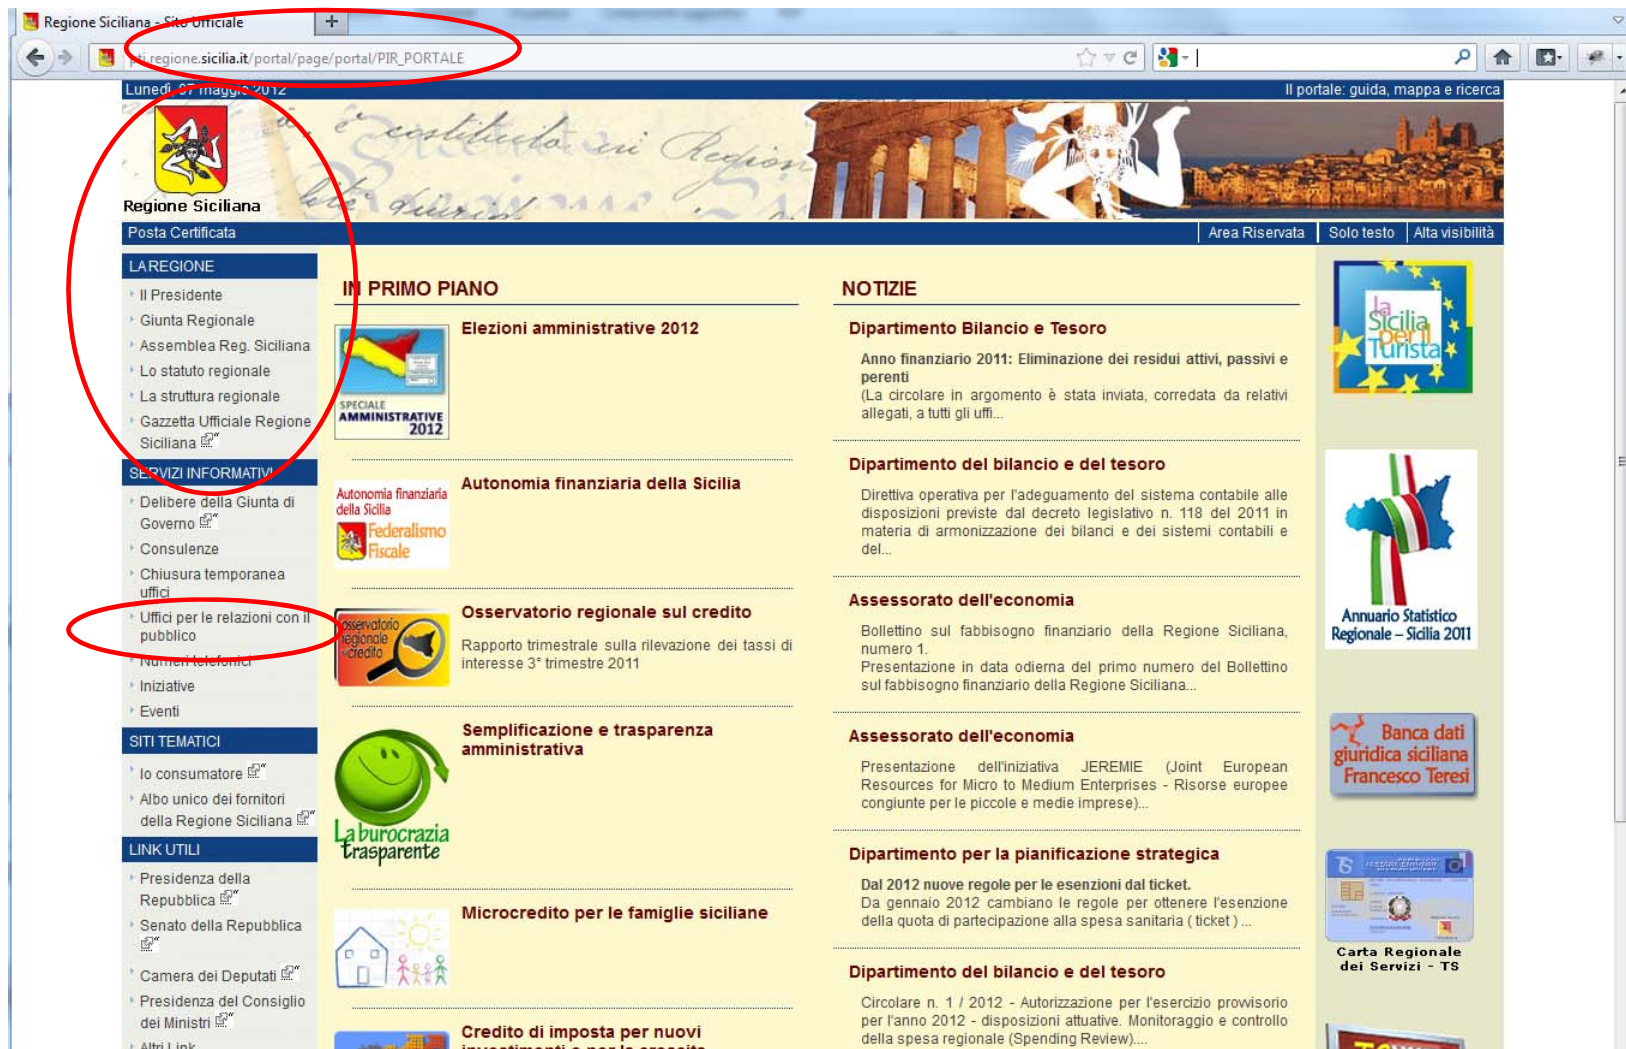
Regione Siciliana - Sito Ufficiale

pti.regione.sicilia.it/portal/page/portal/PIR_PORTALE

Lunedì 07 maggio 2012

Il portale: guida, mappa e ricerca

Regione Siciliana

Posta Certificata

Area Riservata | Solo testo | Alta visibilità

LA REGIONE
Il Presidente
Giunta Regionale
Assemblea Reg. Siciliana
Lo statuto regionale
La struttura regionale
Gazzetta Ufficiale Regione Siciliana

SERVIZI INFORMATIVI
Delibere della Giunta di Governo
Consulenze
Chiusura temporanea uffici
Uffici per le relazioni con il pubblico
Numeri telefonici
Iniziative
Eventi

SITI TEMATICI
Io consumatore
Albo unico dei fornitori della Regione Siciliana

LINK UTILI
Presidenza della Repubblica
Senato della Repubblica
Camera dei Deputati
Presidenza del Consiglio dei Ministri
Altri Link

IN PRIMO PIANO

SPECIALE AMMINISTRATIVE 2012

Elezioni amministrative 2012

Autonomia finanziaria della Sicilia Federalismo Fiscale

Autonomia finanziaria della Sicilia

osservatorio regionale credito

Osservatorio regionale sul credito

Rapporto trimestrale sulla rilevazione dei tassi di interesse 3° trimestre 2011

La burocrazia trasparente

Semplificazione e trasparenza amministrativa

Microcredito per le famiglie siciliane

Credito di imposta per nuovi investimenti e per la crescita

NOTIZIE

Dipartimento Bilancio e Tesoro

Anno finanziario 2011: Eliminazione dei residui attivi, passivi e perenti
(La circolare in argomento è stata inviata, corredata da relativi allegati, a tutti gli uffi...

Dipartimento del bilancio e del tesoro

Direttiva operativa per l'adeguamento del sistema contabile alle disposizioni previste dal decreto legislativo n. 118 del 2011 in materia di armonizzazione dei bilanci e dei sistemi contabili e del...

Assessorato dell'economia

Bollettino sul fabbisogno finanziario della Regione Siciliana, numero 1.
Presentazione in data odierna del primo numero del Bollettino sul fabbisogno finanziario della Regione Siciliana...

Assessorato dell'economia

Presentazione dell'iniziativa JEREMIE (Joint European Resources for Micro to Medium Enterprises - Risorse europee congiunte per le piccole e medie imprese)...

Dipartimento per la pianificazione strategica

Dal 2012 nuove regole per le esenzioni dal ticket.
Da gennaio 2012 cambiano le regole per ottenere l'esenzione della quota di partecipazione alla spesa sanitaria ( ticket ) ...

Dipartimento del bilancio e del tesoro

Circolare n. 1 / 2012 - Autorizzazione per l'esercizio provvisorio per l'anno 2012 - disposizioni attuative. Monitoraggio e controllo della spesa regionale (Spending Review)....

la Sicilia per il Turista

Annuario Statistico Regionale – Sicilia 2011

Banca dati giuridica siciliana Francesco Teresi

Carta Regionale dei Servizi - TS